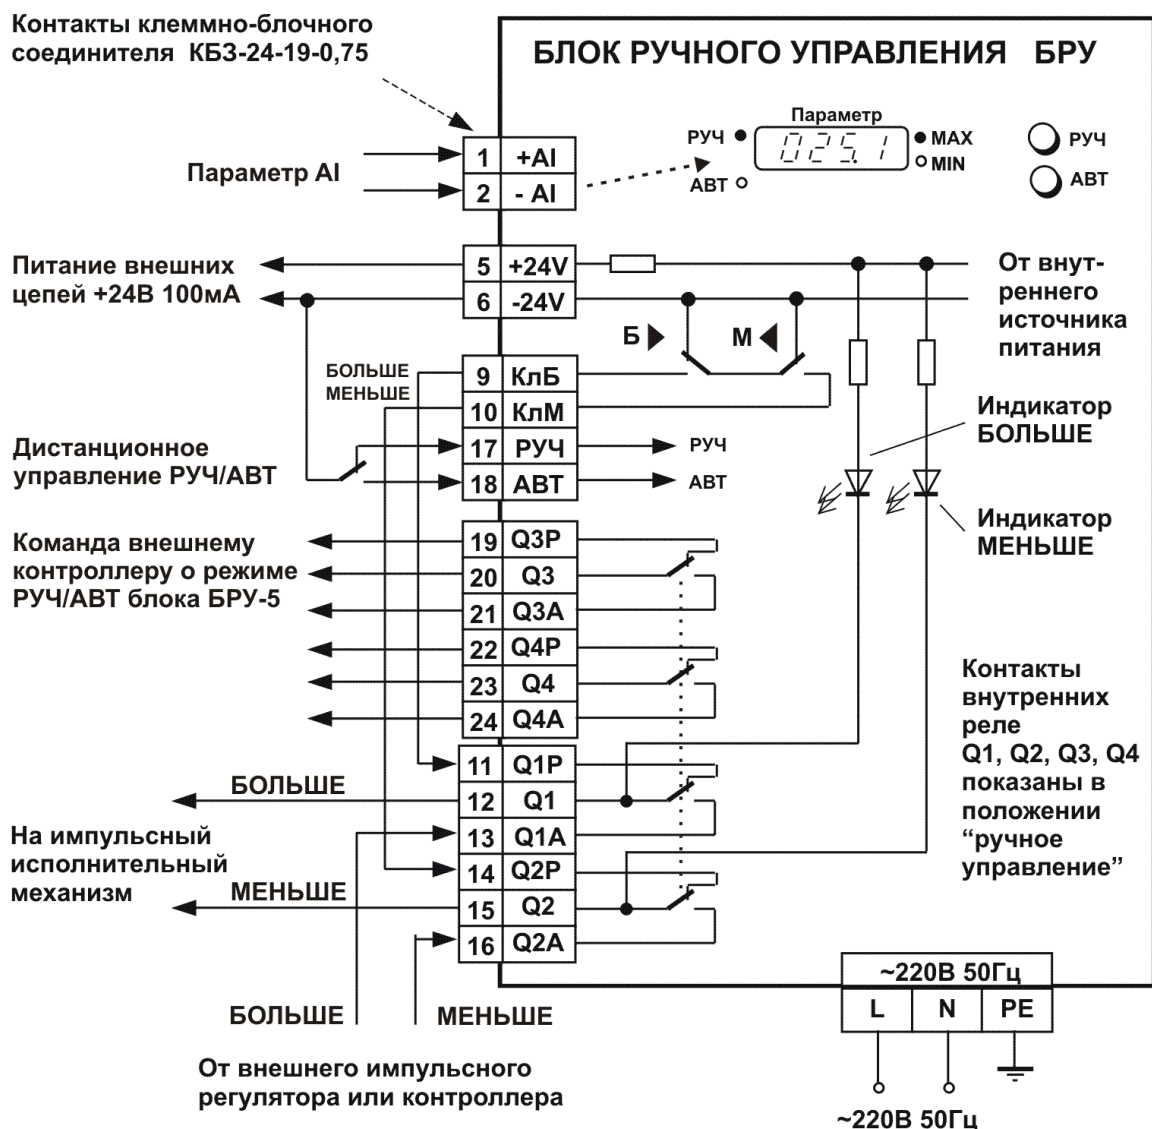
Контакты клеммно-блочного соединителя КБЗ-24-19-0,75

БЛОК РУЧНОГО УПРАВЛЕНИЯ БРУ

Параметр AI

| 1 | +AI |
|---|---|
| 2 | - AI |

Параметр
РУЧ
АВТ
025.1
MAX
MIN
РУЧ
АВТ

Питание внешних цепей +24В 100мА

| 5 | +24V |
|---|---|
| 6 | -24V |

От внутреннего источника питания

Б
М

БОЛЬШЕ
МЕНЬШЕ

| 9 | КлБ |
|---|---|
| 10 | КлМ |
| 17 | РУЧ |
| 18 | АВТ |

Дистанционное управление РУЧ/АВТ

РУЧ
АВТ

Индикатор БОЛЬШЕ

Индикатор МЕНЬШЕ

Команда внешнему контроллеру о режиме РУЧ/АВТ блока БРУ-5

| 19 | Q3P |
|---|---|
| 20 | Q3 |
| 21 | Q3A |
| 22 | Q4P |
| 23 | Q4 |
| 24 | Q4A |

Контакты внутренних реле Q1, Q2, Q3, Q4 показаны в положении "ручное управление"

| 11 | Q1P |
|---|---|
| 12 | Q1 |
| 13 | Q1A |
| 14 | Q2P |
| 15 | Q2 |
| 16 | Q2A |

БОЛЬШЕ

На импульсный исполнительный механизм

МЕНЬШЕ

~220В 50Гц

| L | N | PE |
|---|---|---|

БОЛЬШЕ
МЕНЬШЕ

От внешнего импульсного регулятора или контроллера

~220В 50Гц